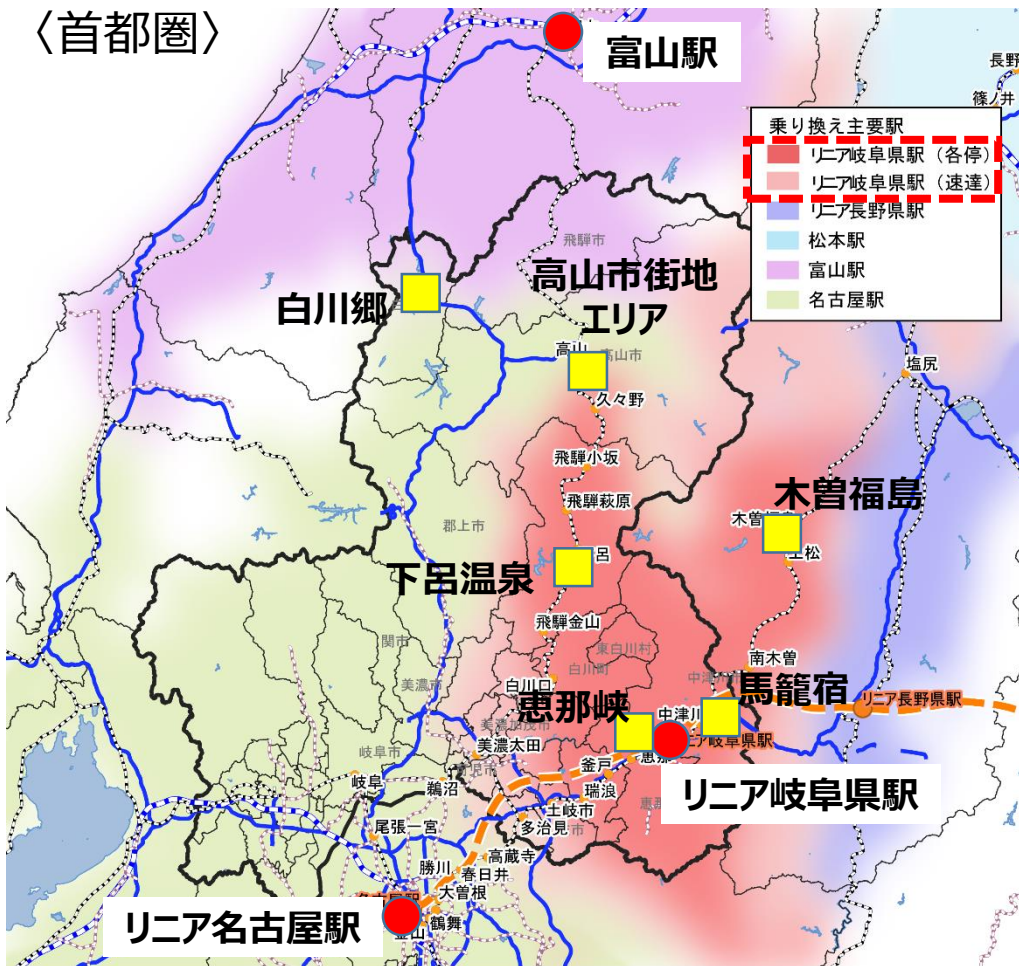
〈首都圏〉

富山駅

長野
篠ノ井

乗り換え主要駅
リニア岐阜県駅（各停）
リニア岐阜県駅（速達）
リニア長野県駅
松本駅
富山駅
名古屋駅

飛騨市
高山市街地
エリア
白川郷
高山
高山市
塩尻
久々野
飛騨小坂
飛騨萩原
木曽福島
木曽福島
上松
郡上市
下呂温泉
下呂
飛騨金山
南木曽
関市
東白川村
白川町
白川口
美濃市
恵那峡
馬籠宿
リニア長野県駅
中津川
リニア岐阜県駅
恵那
美濃太田
岐阜市
美濃加茂市
金戸
岐阜
鵜沼
瑞浪
恵那市
土岐市
リニア岐阜県駅
尾張一宮
多治見
多治見市
高蔵寺
勝川
春日井
大曽根
鶴舞
金山
リニア名古屋駅